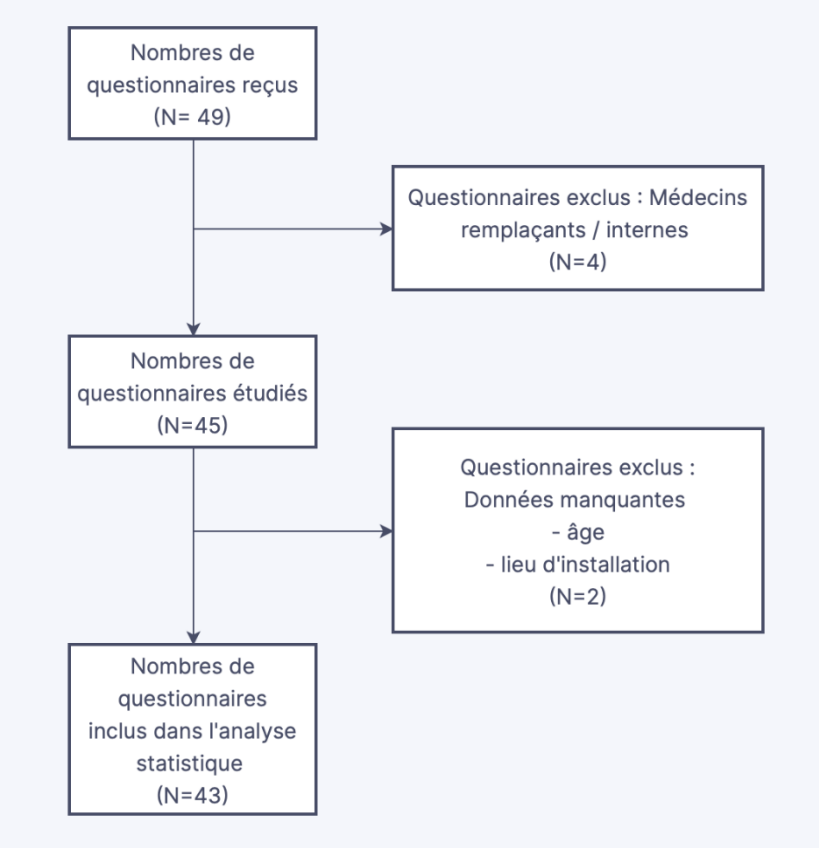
Nombres de questionnaires reçus
(N= 49)

Questionnaires exclus : Médecins remplaçants / internes
(N=4)

Nombres de questionnaires étudiés
(N=45)

Questionnaires exclus :
Données manquantes
- âge
- lieu d'installation
(N=2)

Nombres de questionnaires inclus dans l'analyse statistique
(N=43)